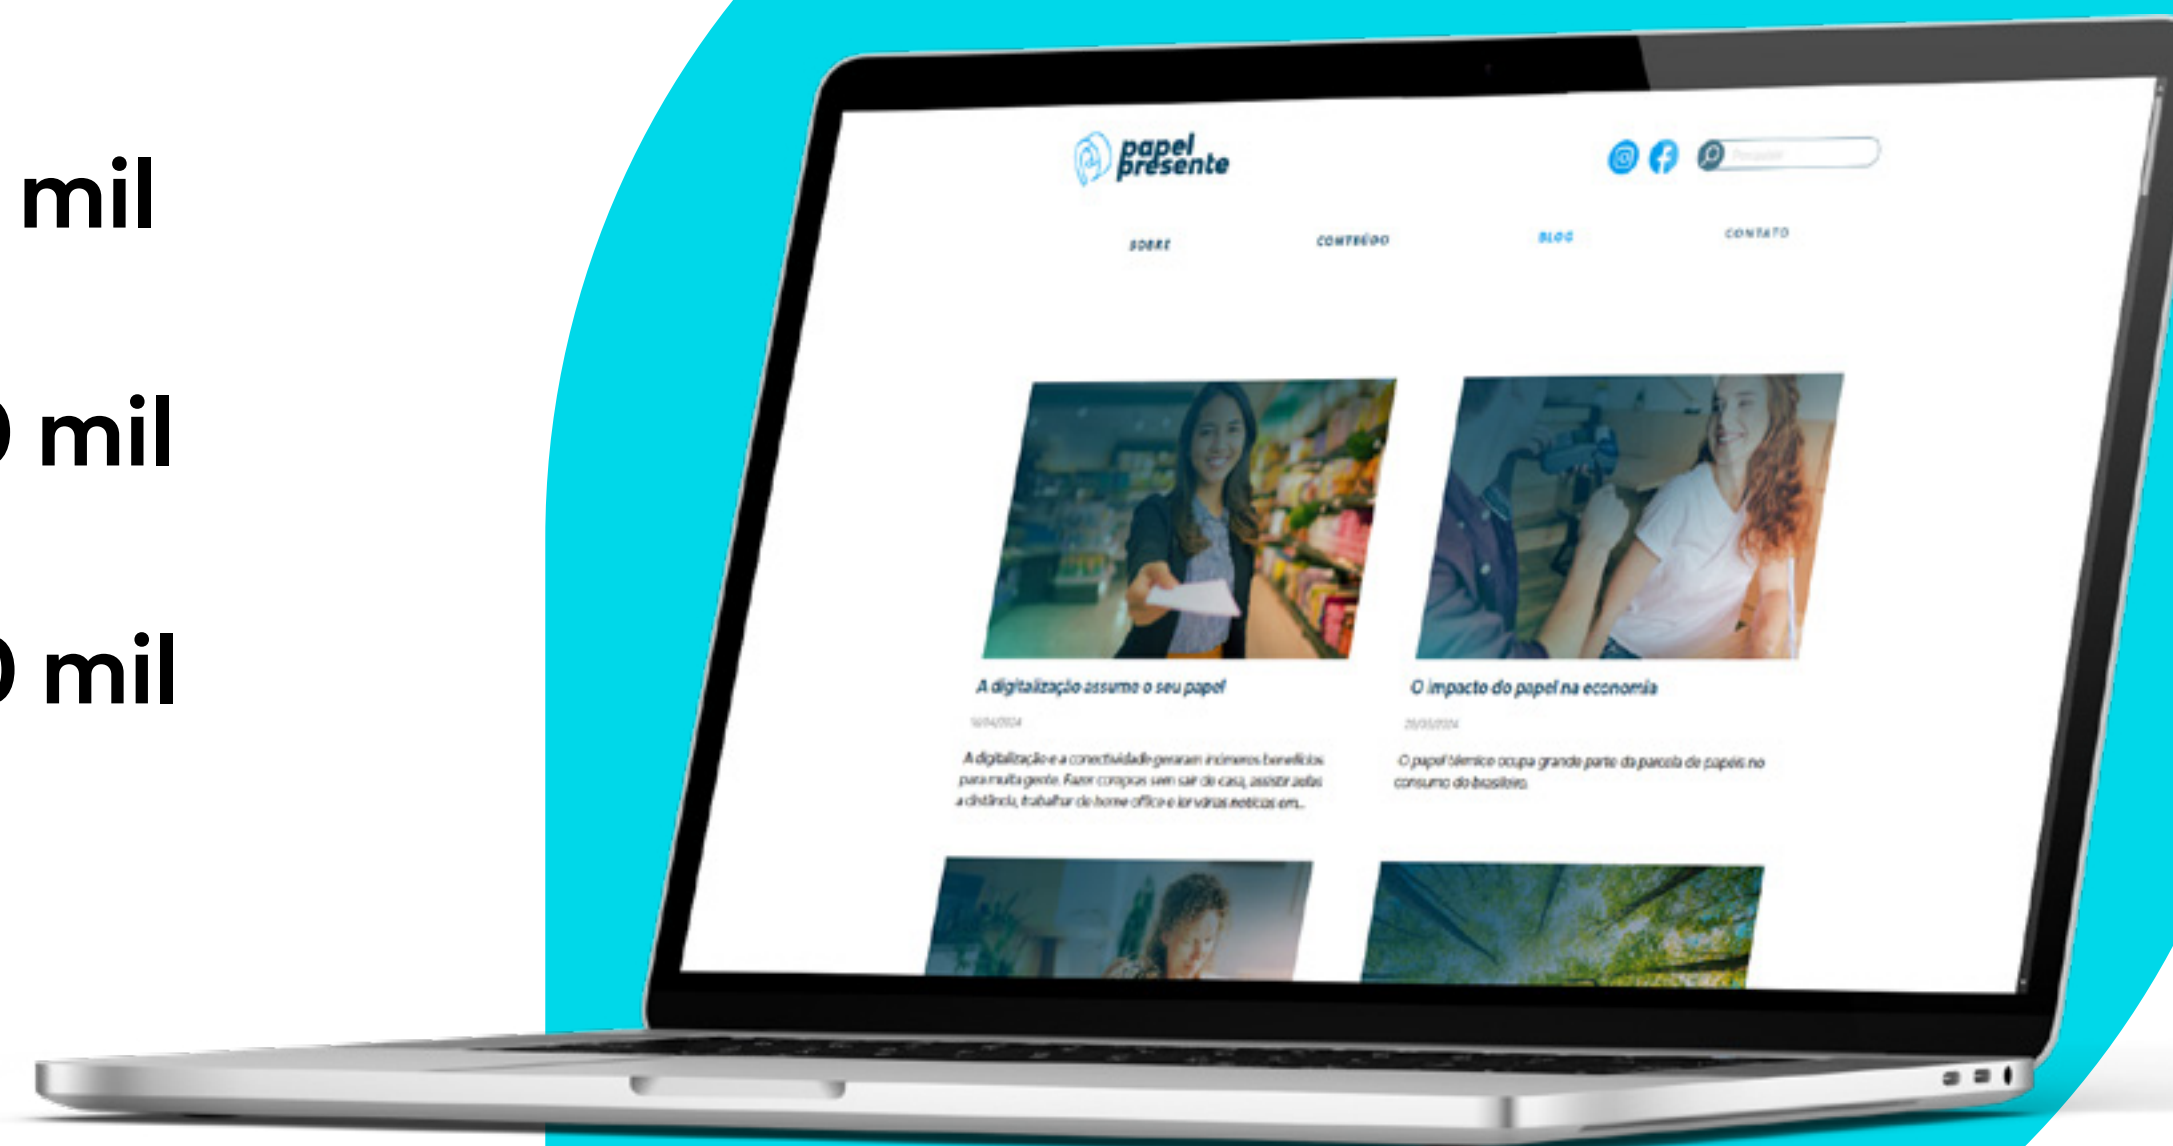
mil

) mil

) mil

papel presente

SOBRE CONTEÚDO BLOG CONTATO

A digitalização assume o seu papel

16/04/2024

A digitalização e a conectividade geraram inúmeros benefícios para muita gente. Fazer compras sem sair de casa, assistir aulas a distância, trabalhar de home office e ler várias notícias em...

O impacto do papel na economia

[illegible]

O papel térmico ocupa grande parte da parcela de papéis no consumo do brasileiro.